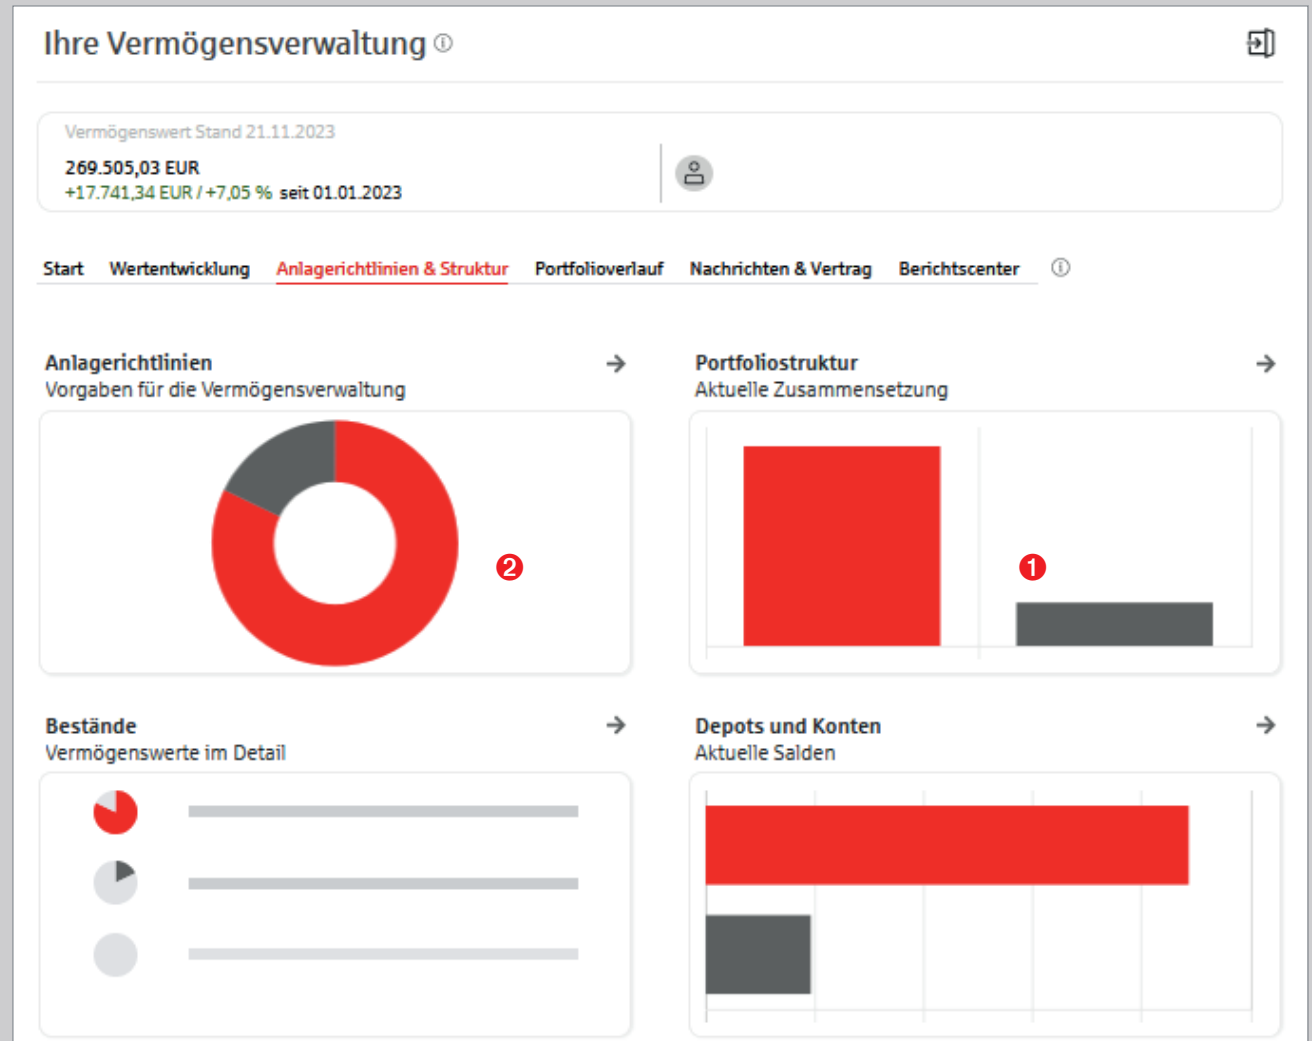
Ihre Vermögensverwaltung ⓘ

Vermögenswert Stand 21.11.2023
269.505,03 EUR
+17.741,34 EUR / +7,05 % seit 01.01.2023

Start Wertentwicklung Anlagerichtlinien & Struktur Portfolioverlauf Nachrichten & Vertrag Berichtscenter ⓘ

Anlagerichtlinien
Vorgaben für die Vermögensverwaltung

❷

Portfoliostruktur
Aktuelle Zusammensetzung

❶

Bestände
Vermögenswerte im Detail

Depots und Konten
Aktuelle Salden